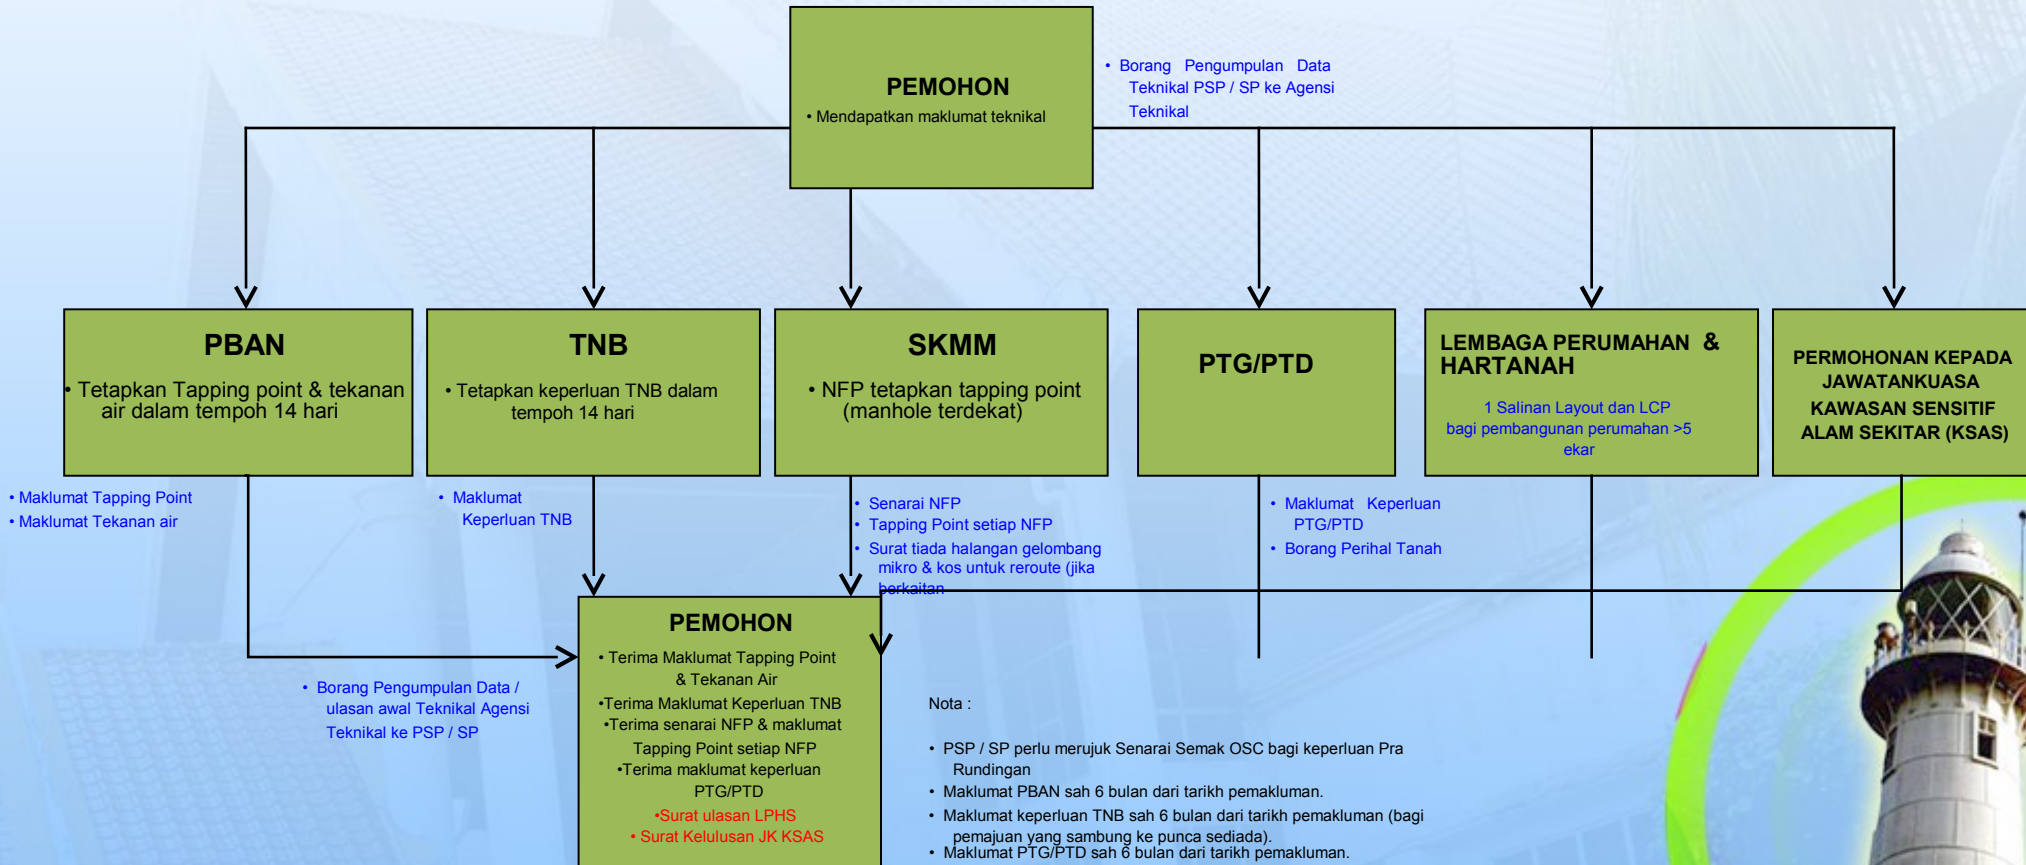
PEMOHON

• Mendapatkan maklumat teknikal

• Borang Pengumpulan Data Teknikal PSP / SP ke Agensi Teknikal

PBAN

• Tetapkan Tapping point & tekanan air dalam tempoh 14 hari

TNB

• Tetapkan keperluan TNB dalam tempoh 14 hari

SKMM

• NFP tetapkan tapping point (manhole terdekat)

PTG/PTD

LEMBAGA PERUMAHAN & HARTANAH

1 Salinan Layout dan LCP bagi pembangunan perumahan >5 ekar

PERMOHONAN KEPADA JAWATANKUASA KAWASAN SENSITIF ALAM SEKITAR (KSAS)

• Maklumat Tapping Point
• Maklumat Tekanan air

• Maklumat Keperluan TNB

• Senarai NFP
• Tapping Point setiap NFP
• Surat tiada halangan gelombang mikro & kos untuk reroute (jika berkaitan

• Maklumat Keperluan PTG/PTD
• Borang Perihal Tanah

PEMOHON

• Terima Maklumat Tapping Point & Tekanan Air
•Terima Maklumat Keperluan TNB
•Terima senarai NFP & maklumat Tapping Point setiap NFP
•Terima maklumat keperluan PTG/PTD
•Surat ulasan LPHS
• Surat Kelulusan JK KSAS

• Borang Pengumpulan Data / ulasan awal Teknikal Agensi Teknikal ke PSP / SP

Nota :

• PSP / SP perlu merujuk Senarai Semak OSC bagi keperluan Pra Rundingan
• Maklumat PBAN sah 6 bulan dari tarikh pemakluman.
• Maklumat keperluan TNB sah 6 bulan dari tarikh pemakluman (bagi pemajuan yang sambung ke punca sediada).
• Maklumat PTG/PTD sah 6 bulan dari tarikh pemakluman.